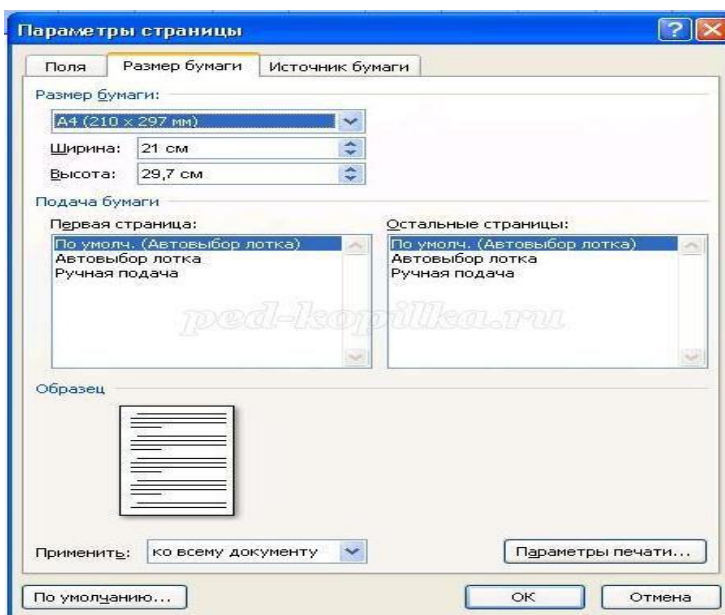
Параметры страницы

Поля | Размер бумаги | Источник бумаги

Размер бумаги:
A4 (210 x 297 мм)
Ширина: 21 см
Высота: 29,7 см

Подача бумаги
Первая страница:
По умолч. (Автовыбор лотка)
Автовыбор лотка
Ручная подача

Остальные страницы:
По умолч. (Автовыбор лотка)
Автовыбор лотка
Ручная подача

ped-kopilka.ru

Образец

Применить: ко всему документу

Параметры печати...

По умолчанию...

OK

Отмена